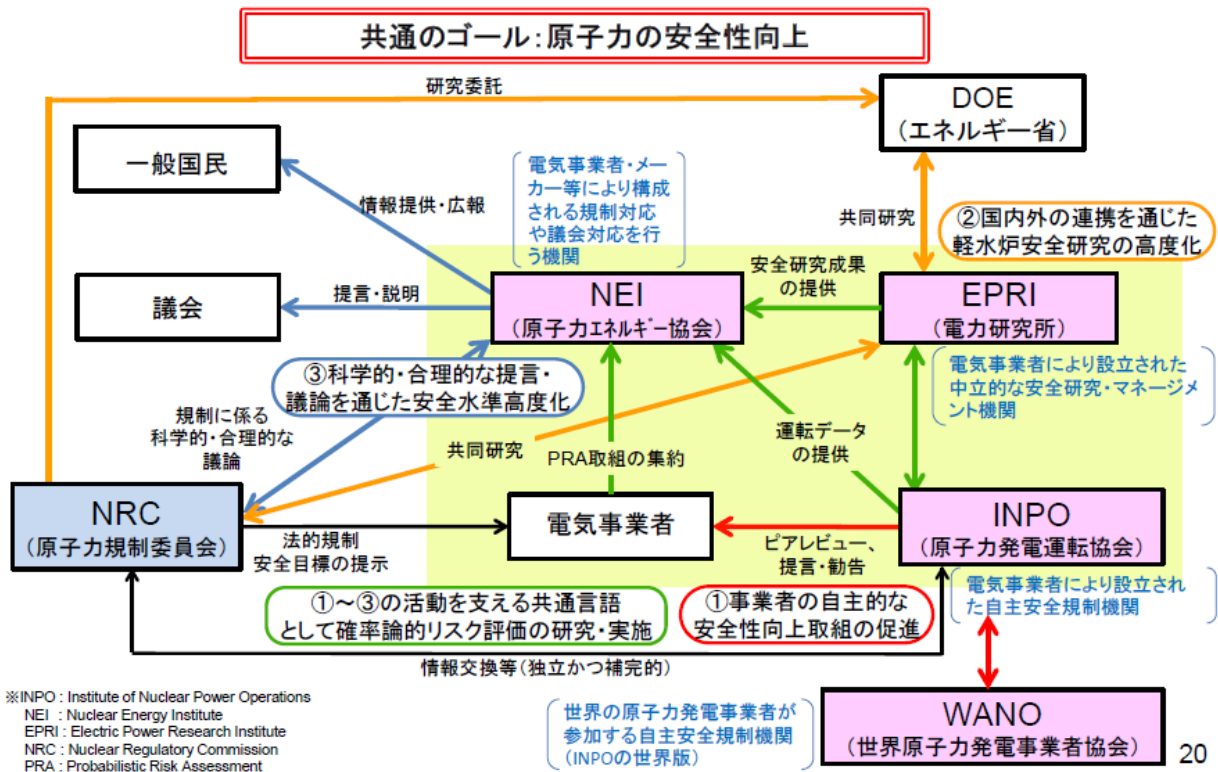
共通のゴール:原子力の安全性向上

研究委託

DOE
(エネルギー省)

一般国民

情報提供・広報

電気事業者・メーカー等により構成される規制対応や議会対応を行う機関

共同研究

②国内外の連携を通じた軽水炉安全研究の高度化

議会

提言・説明

NEI
(原子力エネルギー協会)

安全研究成果の提供

EPRI
(電力研究所)

電気事業者により設立された中立的な安全研究・マネージメント機関

③科学的・合理的な提言・議論を通じた安全水準高度化

規制に係る科学的・合理的な議論

共同研究

PRA取組の集約

運転データの提供

NRC
(原子力規制委員会)

法的規制
安全目標の提示

電気事業者

ピアレビュー、提言・勧告

INPO
(原子力発電運転協会)

電気事業者により設立された自主安全規制機関

①~③の活動を支える共通言語として確率論的リスク評価の研究・実施

①事業者の自主的な安全性向上取組の促進

情報交換等(独立かつ補完的)

※INPO : Institute of Nuclear Power Operations
NEI : Nuclear Energy Institute
EPRI : Electric Power Research Institute
NRC : Nuclear Regulatory Commission
PRA : Probabilistic Risk Assessment

世界の原子力発電事業者が参加する自主安全規制機関
(INPOの世界版)

WANO
(世界原子力発電事業者協会)

20